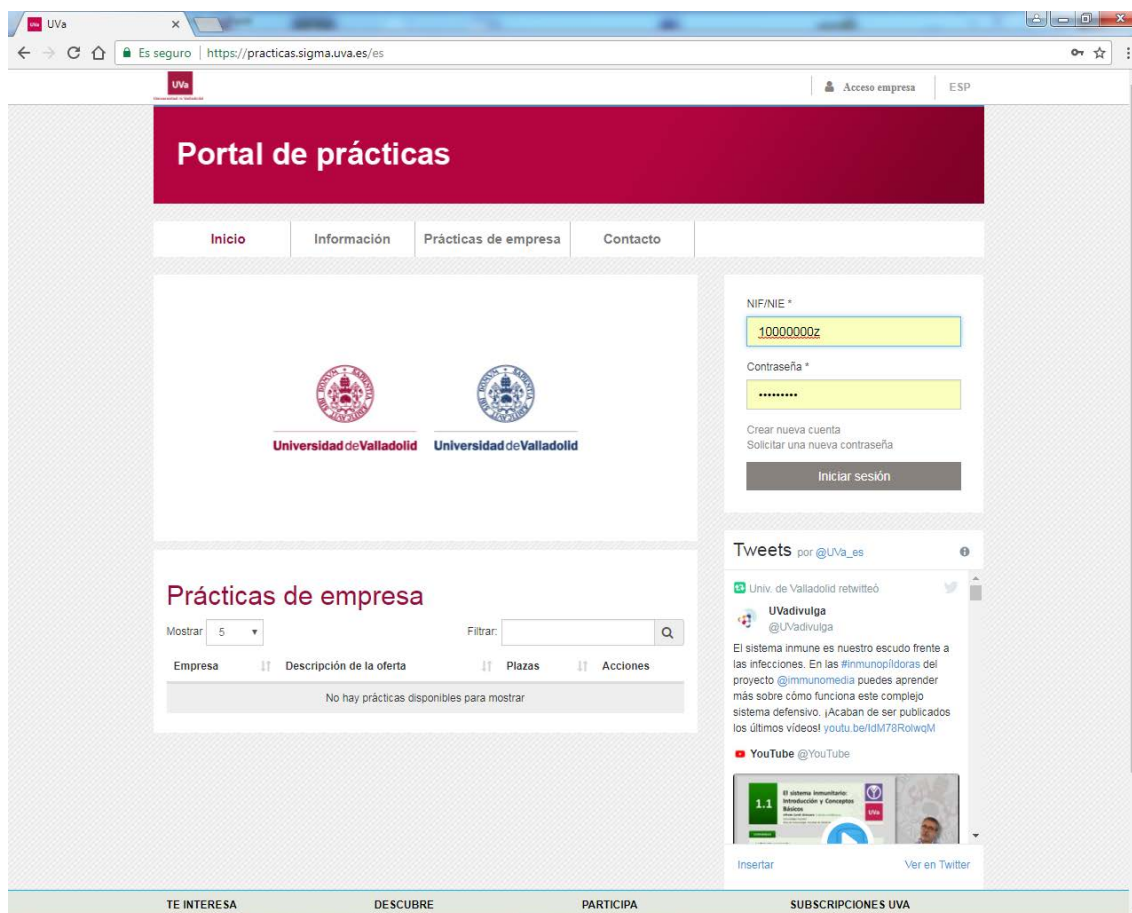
UVa
×

Es seguro | https://practicas.sigma.uva.es/es

UVa

Acceso empresa
ESP

Portal de prácticas

Inicio
Información
Prácticas de empresa
Contacto

Universidad de Valladolid
Universidad de Valladolid

NIF/NIE *
10000000z
Contraseña *
•••••••••
Crear nueva cuenta
Solcitar una nueva contraseña
Iniciar sesión

Tweets por @UVa_es

Univ. de Valladolid retwitteó
UVadivulga
@UVadivulga
El sistema inmune es nuestro escudo frente a las infecciones. En las #inmunopíldoras del proyecto @immunomedia puedes aprender más sobre cómo funciona este complejo sistema defensivo. ¡Acaban de ser publicados los últimos vídeos! youtu.be/IdM78RolwqM

YouTube @YouTube

1.1 El sistema inmunitario: Introducción y Conceptos Básicos

UVa

Insertar
Ver en Twitter

Prácticas de empresa

Mostrar 5
Filtrar:

| Empresa | Descripción de la oferta | Plazas | Acciones |
|---|---|---|---|
| No hay prácticas disponibles para mostrar | | | |

TE INTERESA
DESCUBRE
PARTICIPA
SUBSCRIPCIONES UVA